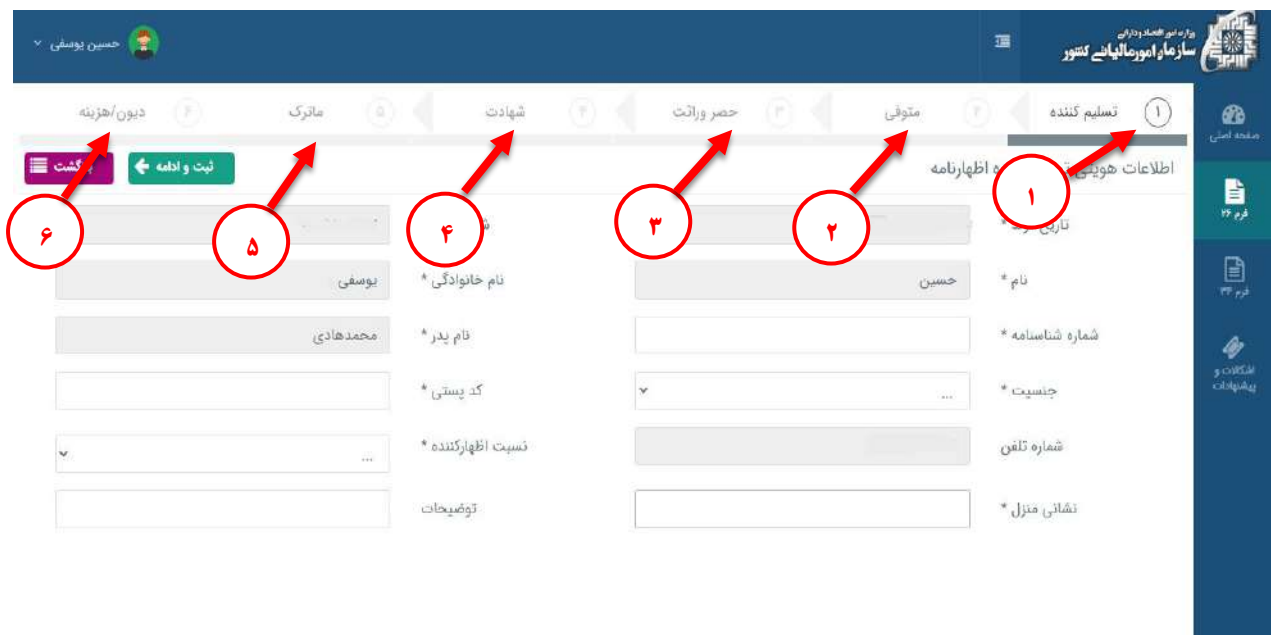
وزارت امور اقتصادی و دارایی
سازمان امور مالیاتی کشور

حسین یوسفی

صفحه اصلی
فرم ۲۶
فرم ۳۴
اشکالات و پیشنهادات

(۱) تسلیم کننده
(۲) متوفی
(۳) حصر وراثت
(۴) شهادت
(۵) ماترک
(۶) دیون/هزینه

اطلاعات هویتی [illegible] اظهارنامه

ثبت و ادامه
بازگشت

۱ ۲ ۳ ۴ ۵ ۶

تاریخ تولد *
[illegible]
نام *
حسین
نام خانوادگی *
یوسفی
شماره شناسنامه *
نام پدر *
محمدهادی
جنسیت *
...
کد پستی *
شماره تلفن
نسبت اظهارکننده *
...
نشانی منزل *
توضیحات